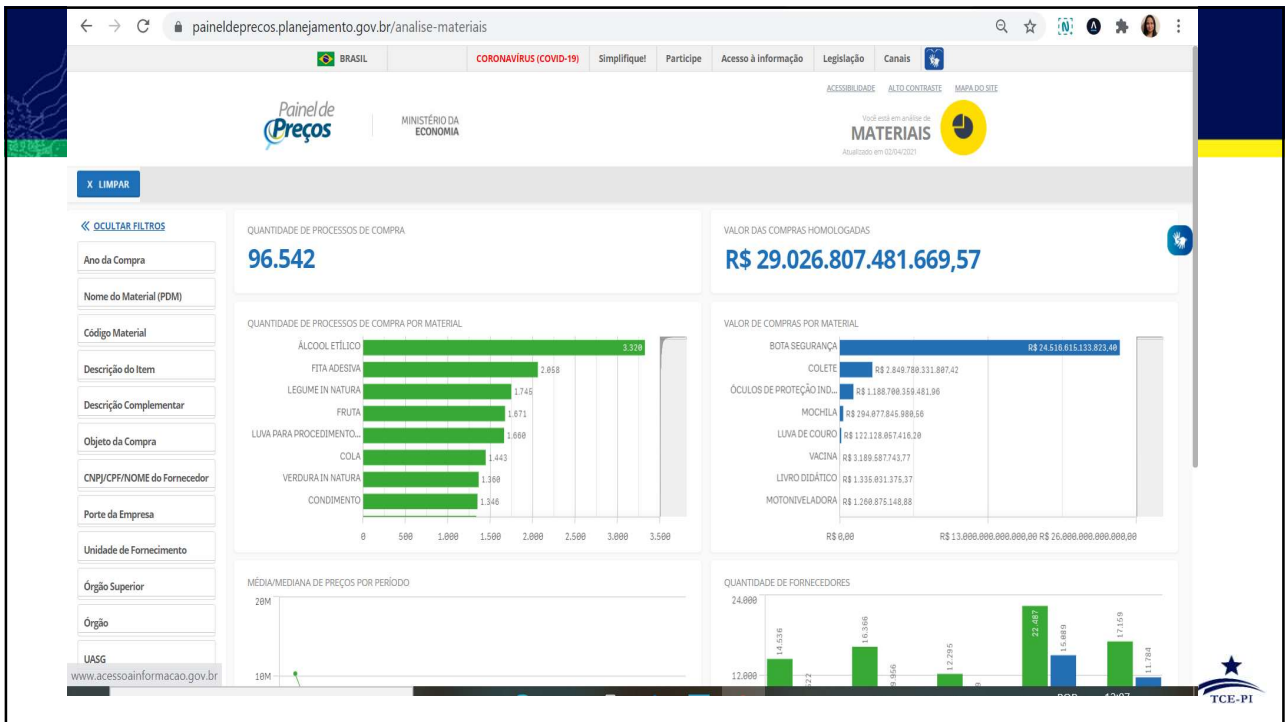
paineldeprecos.planejamento.gov.br/analise-materiais

BRASIL | CORONAVÍRUS (COVID-19) | Simplifique! | Participe | Acesso à informação | Legislação | Canais

ACESSIBILIDADE ALTO CONTRASTE MAPA DO SITE

Painel de Preços

MINISTÉRIO DA ECONOMIA

Você está em análise de MATERIAIS
Atualizado em 02/04/2021

X LIMPAR

« OCULTAR FILTROS
Ano da Compra
Nome do Material (PDM)
Código Material
Descrição do Item
Descrição Complementar
Objeto da Compra
CNPJ/CPF/NOME do Fornecedor
Porte da Empresa
Unidade de Fornecimento
Órgão Superior
Órgão
UASG

QUANTIDADE DE PROCESSOS DE COMPRA
96.542

VALOR DAS COMPRAS HOMOLOGADAS
R$ 29.026.807.481.669,57

QUANTIDADE DE PROCESSOS DE COMPRA POR MATERIAL
ÁLCOOL ETÍLICO 3.320
FITA ADESIVA 2.058
LEGUME IN NATURA 1.745
FRUTA 1.671
LUVA PARA PROCEDIMENTO... 1.660
COLA 1.443
VERDURA IN NATURA 1.360
CONDIMENTO 1.346
0 500 1.000 1.500 2.000 2.500 3.000 3.500

VALOR DE COMPRAS POR MATERIAL
BOTA SEGURANÇA R$ 24.516.615.133.823,40
COLETE R$ 2.849.780.331.807,42
ÓCULOS DE PROTEÇÃO IND... R$ 1.188.700.359.481,90
MOCHILA R$ 294.077.845.980,56
LUVA DE COURO R$ 122.128.067.416,20
VACINA R$ 3.189.587.743,77
LIVRO DIDÁTICO R$ 1.335.031.375,37
MOTONIVELADORA R$ 1.260.875.148,88
R$ 0,00 R$ 13.000.000.000.000,00 R$ 26.000.000.000.000,00

MÉDIA/MEDIANA DE PREÇOS POR PERÍODO
20M
10M

QUANTIDADE DE FORNECEDORES
24.000
12.000
14.536 16.366 9.956 12.295 22.487 15.889 17.159 11.784

www.acessoainformacao.gov.br

TCE-PI